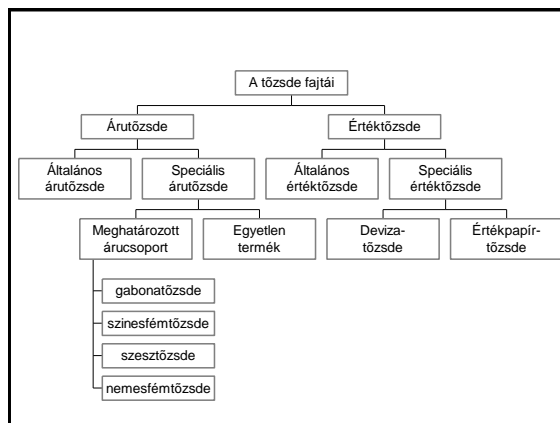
A tõzsde fajtái

Árutõzsde

Értéktõzsde

Általános árutõzsde

Speciális árutõzsde

Általános értéktõzsde

Speciális értéktõzsde

Meghatározott árucsoport

Egyetlen termék

Deviza-tõzsde

Értékpapír-tõzsde

gabonatõzsde

szinesfémtõzsde

szesztõzsde

nemesfémtõzsde